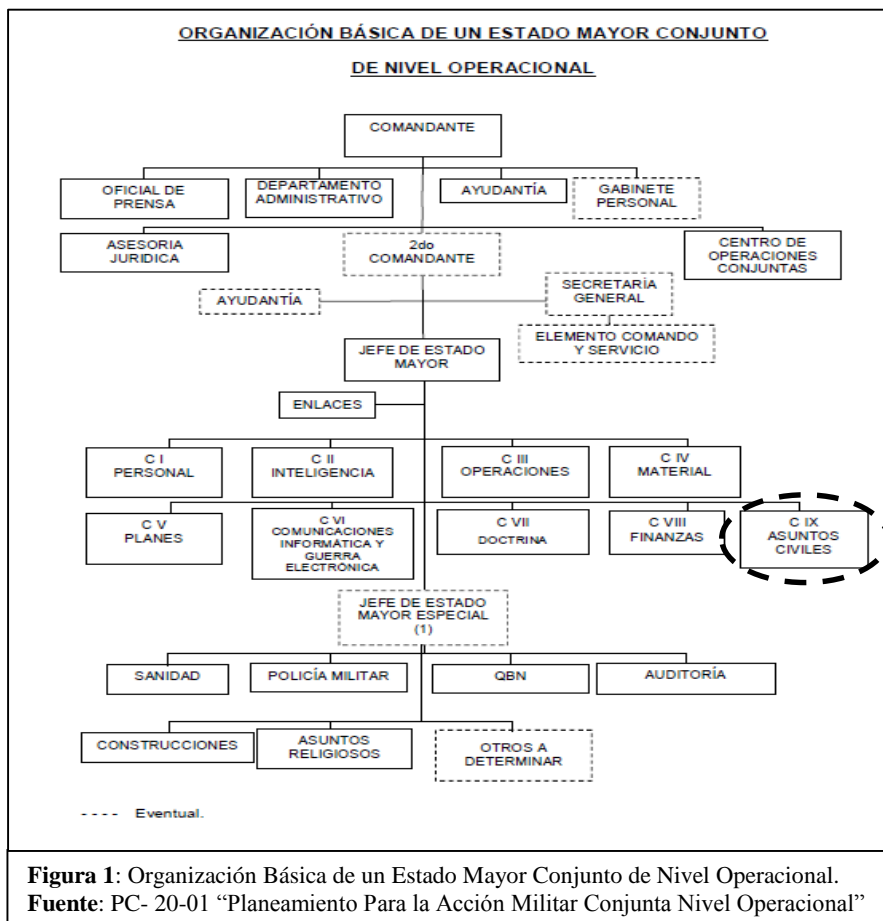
ORGANIZACIÓN BÁSICA DE UN ESTADO MAYOR CONJUNTO

DE NIVEL OPERACIONAL

COMANDANTE

OFICIAL DE PRENSA

DEPARTAMENTO ADMINISTRATIVO

AYUDANTÍA

GABINETE PERSONAL

ASESORIA JURIDICA

2do COMANDANTE

CENTRO DE OPERACIONES CONJUNTAS

AYUDANTÍA

SECRETARÍA GENERAL

ELEMENTO COMANDO Y SERVICIO

JEFE DE ESTADO MAYOR

ENLACES

C I PERSONAL

C II INTELIGENCIA

C III OPERACIONES

C IV MATERIAL

C V PLANES

C VI COMUNICACIONES INFORMÁTICA Y GUERRA ELECTRÓNICA

C VII DOCTRINA

C VIII FINANZAS

C IX ASUNTOS CIVILES

JEFE DE ESTADO MAYOR ESPECIAL (1)

SANIDAD

POLICÍA MILITAR

QBN

AUDITORÍA

CONSTRUCCIONES

ASUNTOS RELIGIOSOS

OTROS A DETERMINAR

- - - - Eventual.

**Figura 1**: Organización Básica de un Estado Mayor Conjunto de Nivel Operacional.
**Fuente**: PC- 20-01 “Planeamiento Para la Acción Militar Conjunta Nivel Operacional”